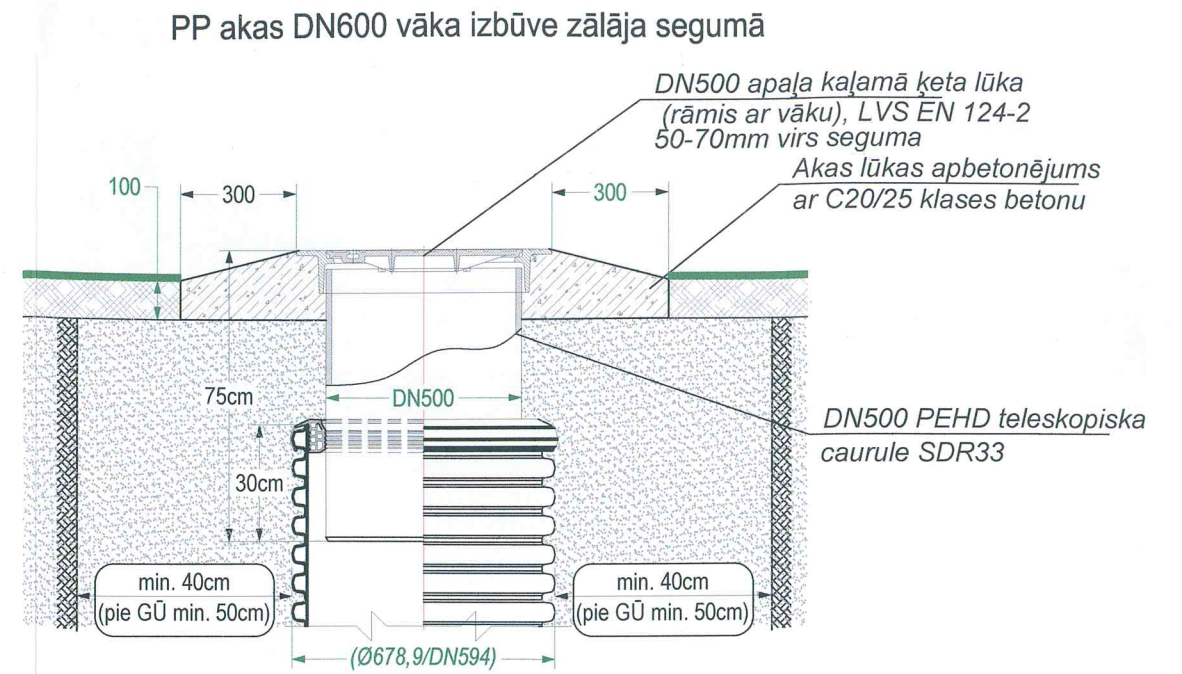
PP akas DN600 vāka izbūve zālāja segumā

DN500 apaļa kaļamā ķeta lūka (rāmis ar vāku), LVS EN 124-2 50-70mm virs seguma

Akas lūkas apbetonējums ar C20/25 klases betonu

100

300

300

75cm

DN500

DN500 PEHD teleskopiska caurule SDR33

30cm

min. 40cm (pie GŪ min. 50cm)

min. 40cm (pie GŪ min. 50cm)

(Ø678,9/DN594)